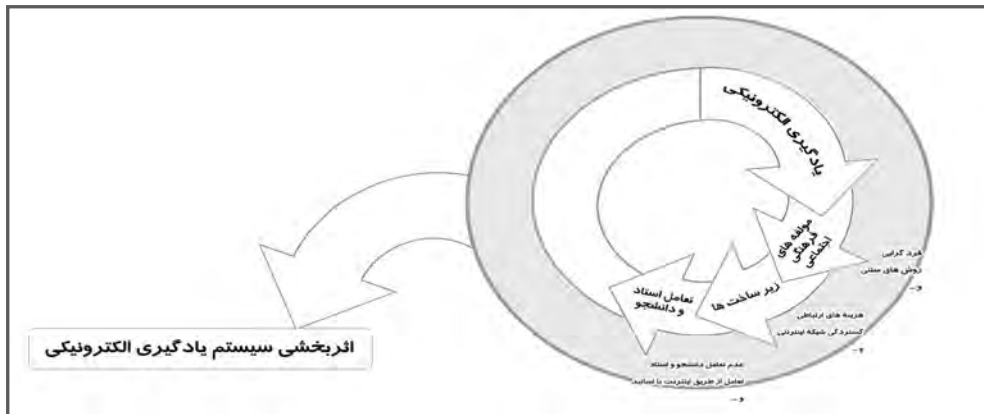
یادگیری الکترونیکی

مولفه های فرهنگی اجتماعی

زیر ساخت ها

تعامل استاد و دانشجو

فرد گرایی

روش های سنتی

هزینه های ارتباطی

گستردگی شبکه اینترنتی

عدم تعامل دانشجو و استاد

تعامل از طریق اینترنت با اساتید

اثربخشی سیستم یادگیری الکترونیکی